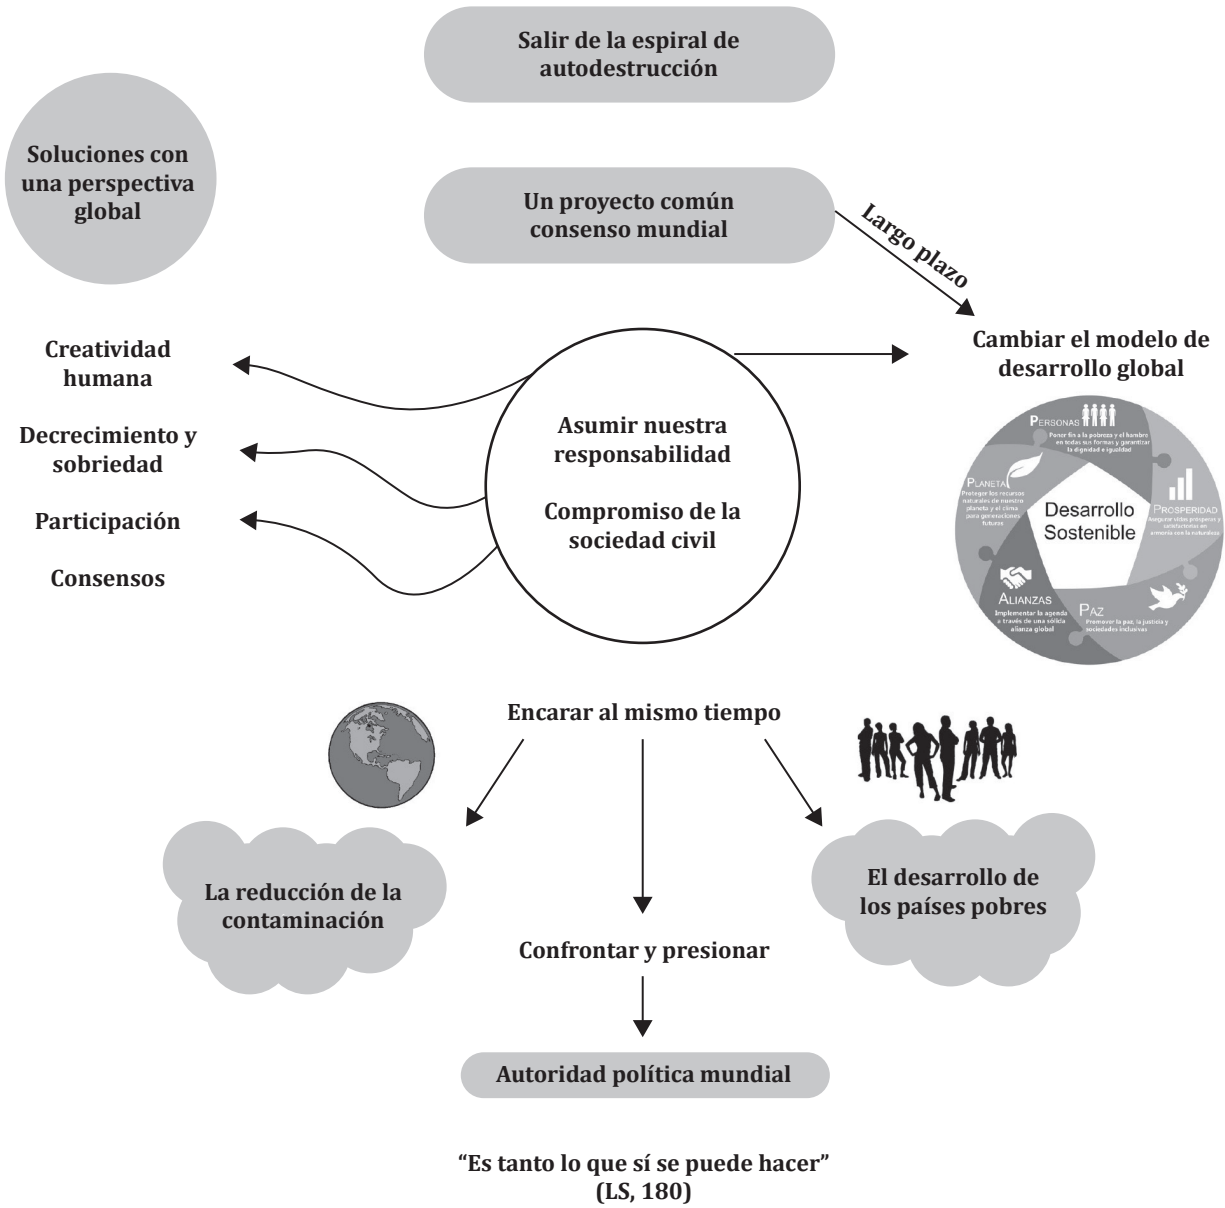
Salir de la espiral de autodestrucción

Soluciones con una perspectiva global

Un proyecto común consenso mundial

Largo plazo

Creatividad humana

Decrecimiento y sobriedad

Participación

Consensos

Asumir nuestra responsabilidad

Compromiso de la sociedad civil

Cambiar el modelo de desarrollo global

PERSONAS
Poner fin a la pobreza y el hambre en todas sus formas y garantizar la dignidad e igualdad

PROSPERIDAD
Asegurar vidas prósperas y satisfactorias en armonía con la naturaleza

PAZ
Promover la paz, la justicia y sociedades inclusivas

ALIANZAS
Implementar la agenda a través de una sólida alianza global

PLANETA
Proteger los recursos naturales de nuestro planeta y el clima para generaciones futuras

Desarrollo Sostenible

Encarar al mismo tiempo

La reducción de la contaminación

El desarrollo de los países pobres

Confrontar y presionar

Autoridad política mundial

"Es tanto lo que sí se puede hacer" (LS, 180)